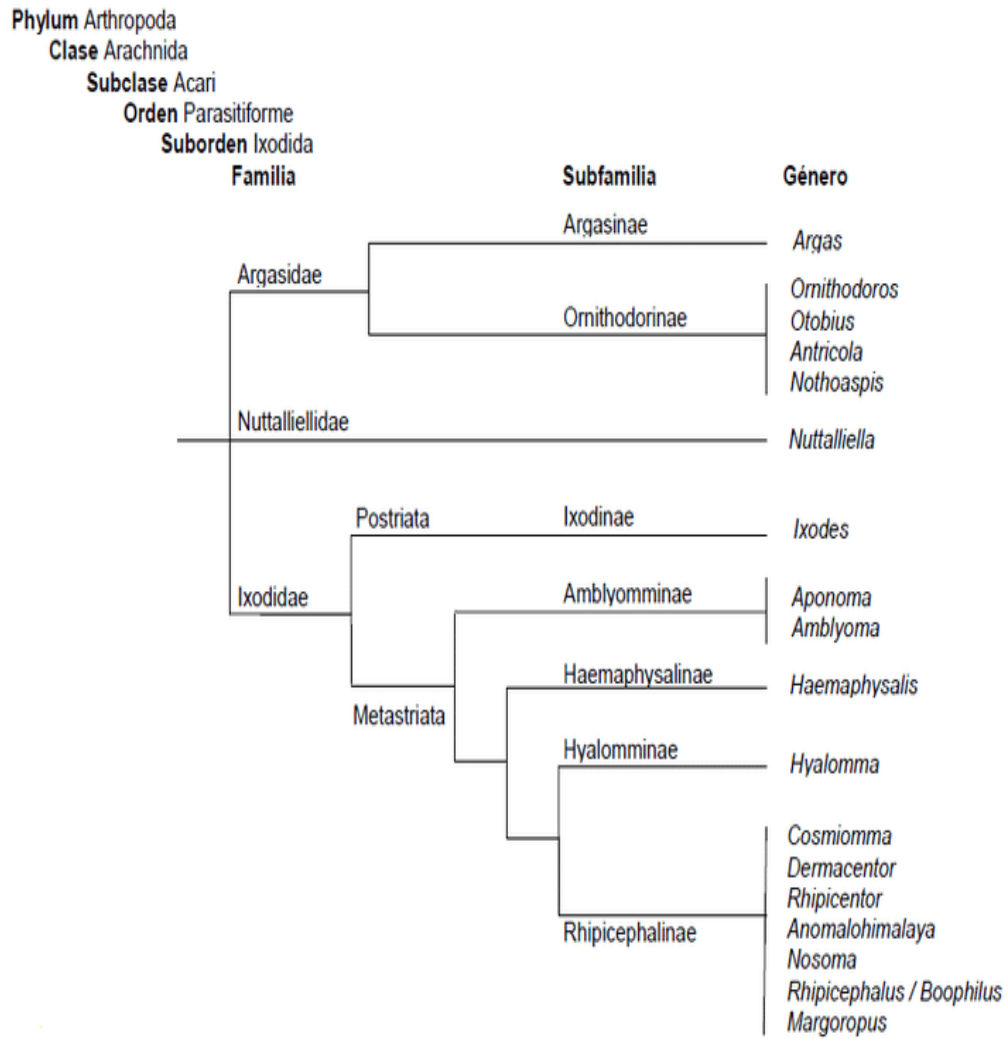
**Phylum** Arthropoda
**Clase** Arachnida
**Subclase** Acari
**Orden** Parasitiforme
**Suborden** Ixodida

**Familia** **Subfamilia** **Género**

Argasidae
Argasinae
*Argas*
Ornithodorinae
*Ornithodoros*
*Otobius*
*Antricola*
*Nothoaspis*

Nuttalliellidae
*Nuttalliella*

Ixodidae
Postriata
Ixodinae
*Ixodes*
Metastriata
Amblyomminae
*Aponoma*
*Amblyoma*
Haemaphysalinae
*Haemaphysalis*
Hyalomminae
*Hyalomma*
Rhipicephalinae
*Cosmiomma*
*Dermacentor*
*Rhipicentor*
*Anomalohimalaya*
*Nosoma*
*Rhipicephalus / Boophilus*
*Margoropus*